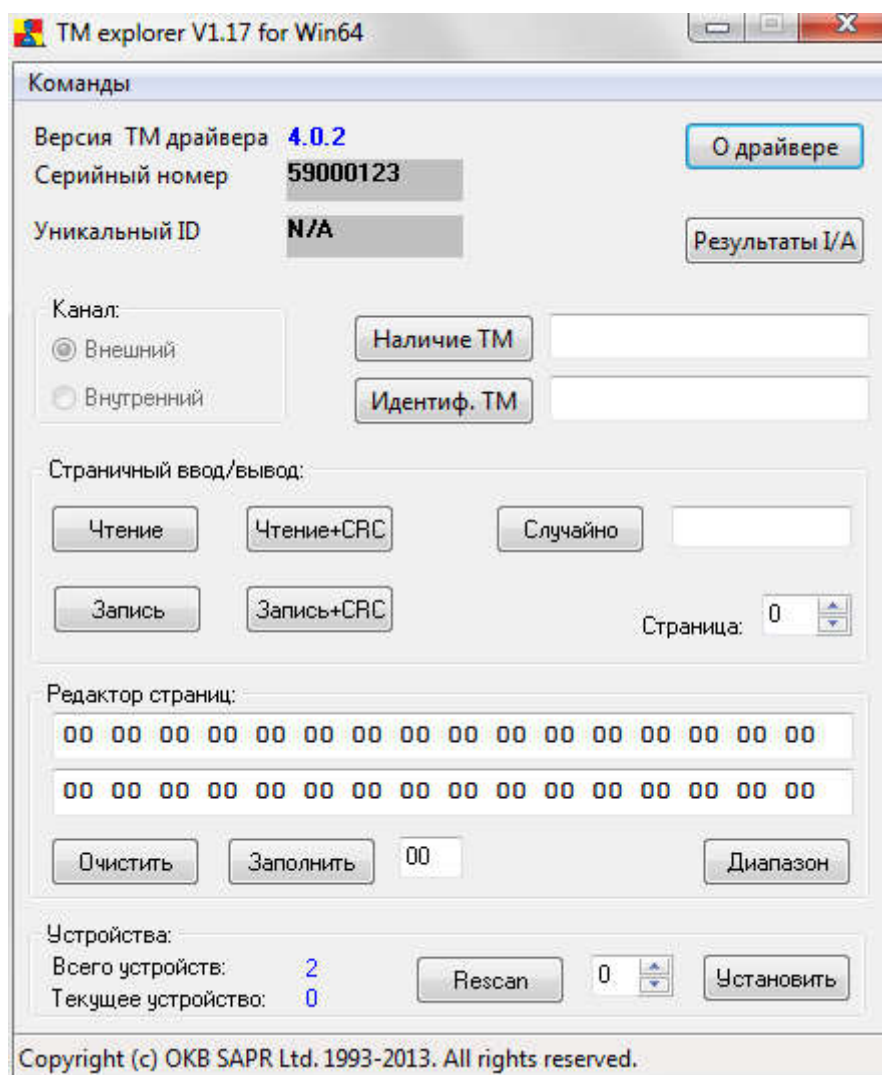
TM explorer V1.17 for Win64

Команды

Версия TM драйвера 4.0.2
Серийный номер 59000123
Уникальный ID N/A

О драйвере

Результаты I/A

Канал:
Внешний
Внутренний

Наличие TM
Идентиф. TM

Страничный ввод/вывод:
Чтение
Чтение+CRC
Случайно
Запись
Запись+CRC
Страница: 0

Редактор страниц:
00 00 00 00 00 00 00 00 00 00 00 00 00 00 00 00
00 00 00 00 00 00 00 00 00 00 00 00 00 00 00 00
Очистить
Заполнить
00
Диапазон

Устройства:
Всего устройств: 2
Текущее устройство: 0
Rescan
0
Установить

Copyright (c) OKB SAPR Ltd. 1993-2013. All rights reserved.